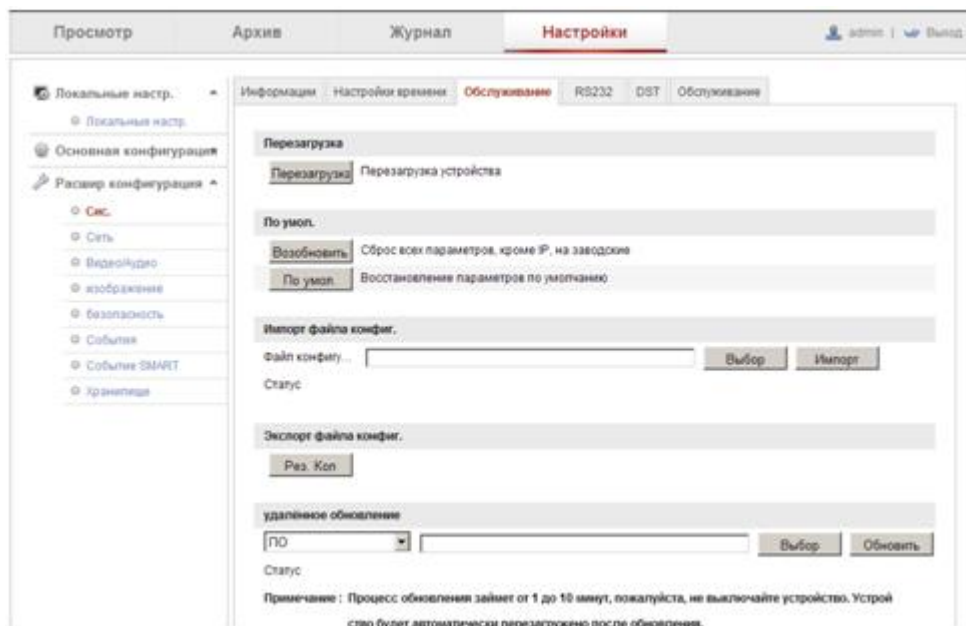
Просмотр Архив Журнал Настройки admin | Выход

Локальные настр.
Локальные настр.
Основная конфигурация
Расшир конфигурация
Сис.
Сеть
Видео/Аудио
изображение
безопасность
События
События SMART
Хранилище

Информация Настройки времени Обслуживание RS232 DST Обслуживание

Перезагрузка
Перезагрузка Перезагрузка устройства

По умол.
Возобновить Сброс всех параметров, кроме IP, на заводские
По умол. Восстановление параметров по умолчанию

Импорт файла конфиг.
Файл конфигу... Выбор Импорт
Статус

Экспорт файла конфиг.
Рез. Коп

удалённое обновление
ПО Выбор Обновить
Статус

Примечание : Процесс обновления займет от 1 до 10 минут, пожалуйста, не выключайте устройство. Устройство будет автоматически перезагружено после обновления.